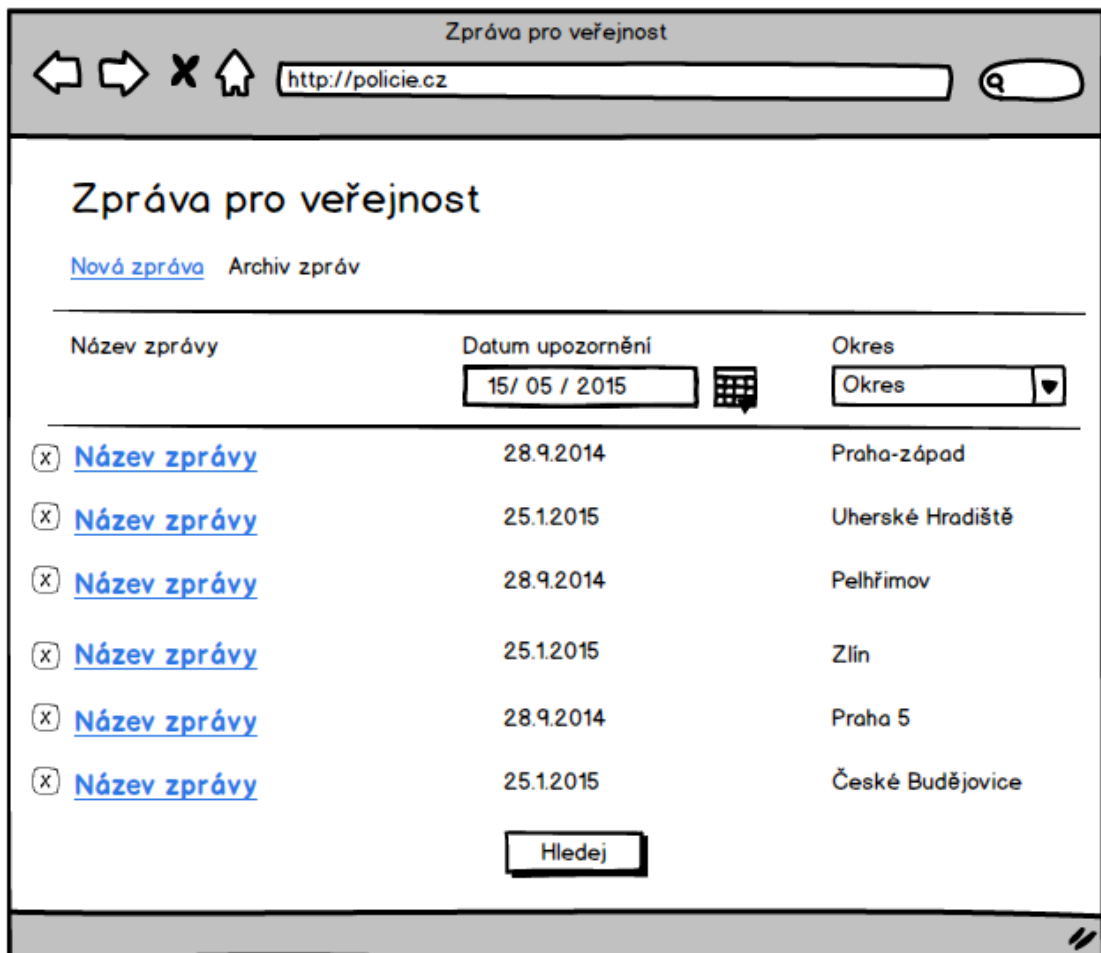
Zpráva pro veřejnost

http://policie.cz

Zpráva pro veřejnost

Nová zpráva Archiv zpráv

| Název zprávy | Datum upozornění | Okres |
|---|---|---|
| | 15/ 05 / 2015 | Okres |
| Název zprávy | 28.9.2014 | Praha-západ |
| Název zprávy | 25.1.2015 | Uherské Hradiště |
| Název zprávy | 28.9.2014 | Pelhřimov |
| Název zprávy | 25.1.2015 | Zlín |
| Název zprávy | 28.9.2014 | Praha 5 |
| Název zprávy | 25.1.2015 | České Budějovice |

Hledej